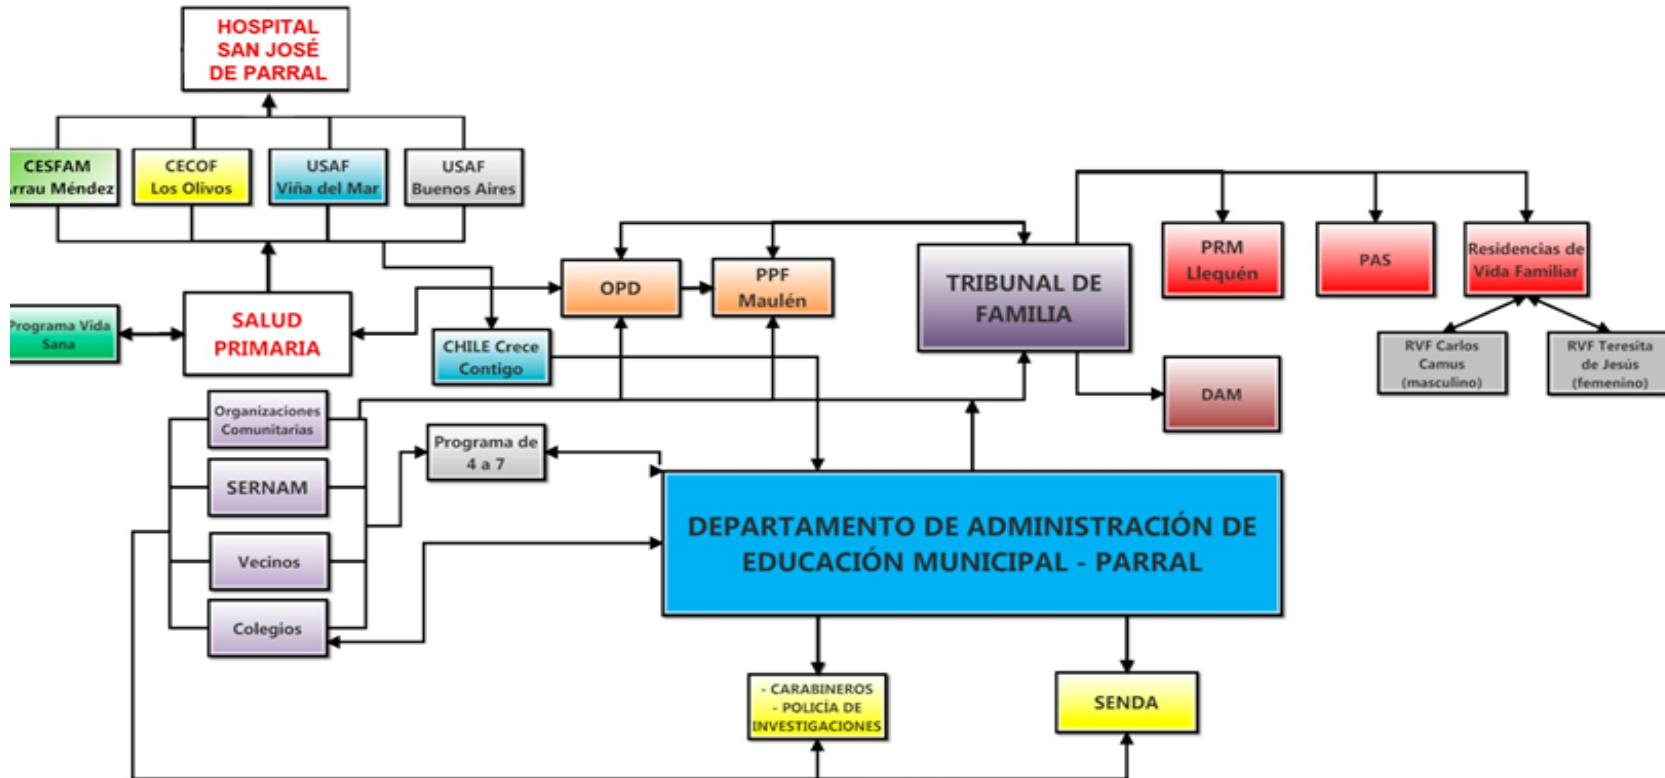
HOSPITAL SAN JOSÉ DE PARRAL

CESFAM rrau Méndez

CECOF Los Olivos

USAF Viña del Mar

USAF Buenos Aires

Programa Vida Sana

SALUD PRIMARIA

CHILE Crece Contigo

OPD

PPF Maulén

TRIBUNAL DE FAMILIA

PRM Llequén

PAS

Residencias de Vida Familiar

RVF Carlos Camus (masculino)

RVF Teresita de Jesús (femenino)

DAM

Organizaciones Comunitarias

SERNAM

Vecinos

Colegios

Programa de 4 a 7

DEPARTAMENTO DE ADMINISTRACIÓN DE EDUCACIÓN MUNICIPAL - PARRAL

- CARABINEROS - POLICÍA DE INVESTIGACIONES

SENDA